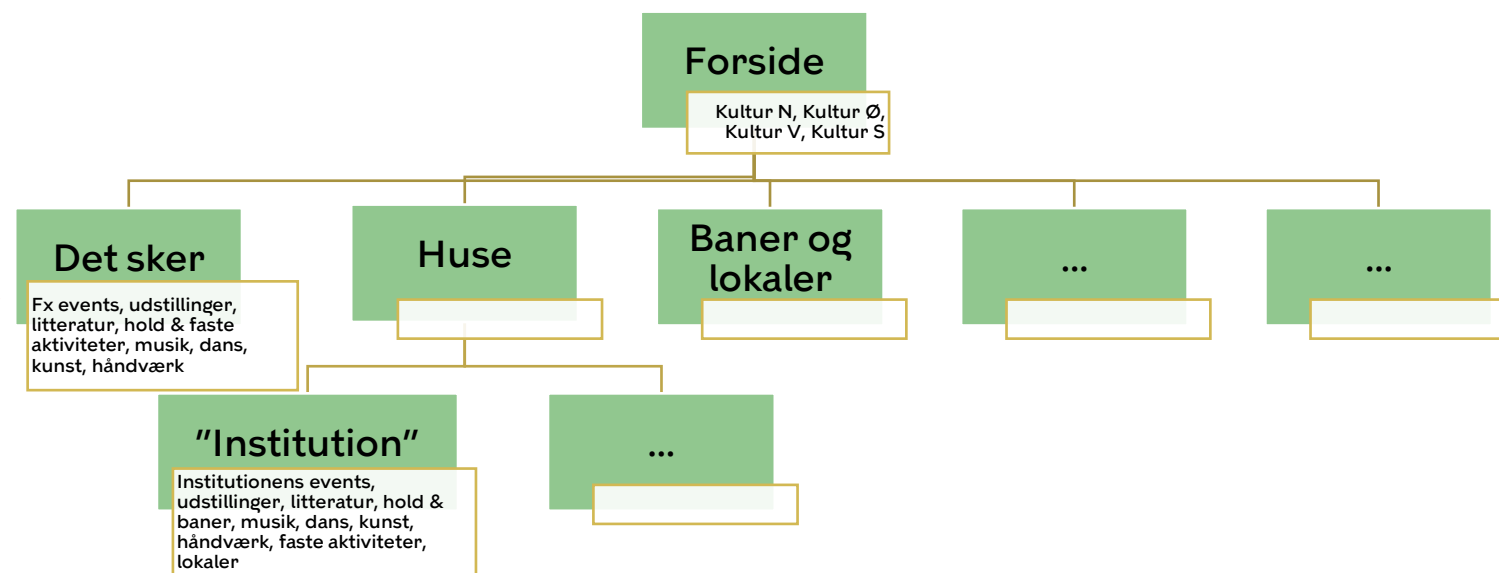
Forside
Kultur N, Kultur Ø, Kultur V, Kultur S

Det sker
Fx events, udstillinger, litteratur, hold & faste aktiviteter, musik, dans, kunst, håndværk

Huse

Baner og lokaler

...

...

"Institution"
Institutionens events, udstillinger, litteratur, hold & baner, musik, dans, kunst, håndværk, faste aktiviteter, lokaler

...